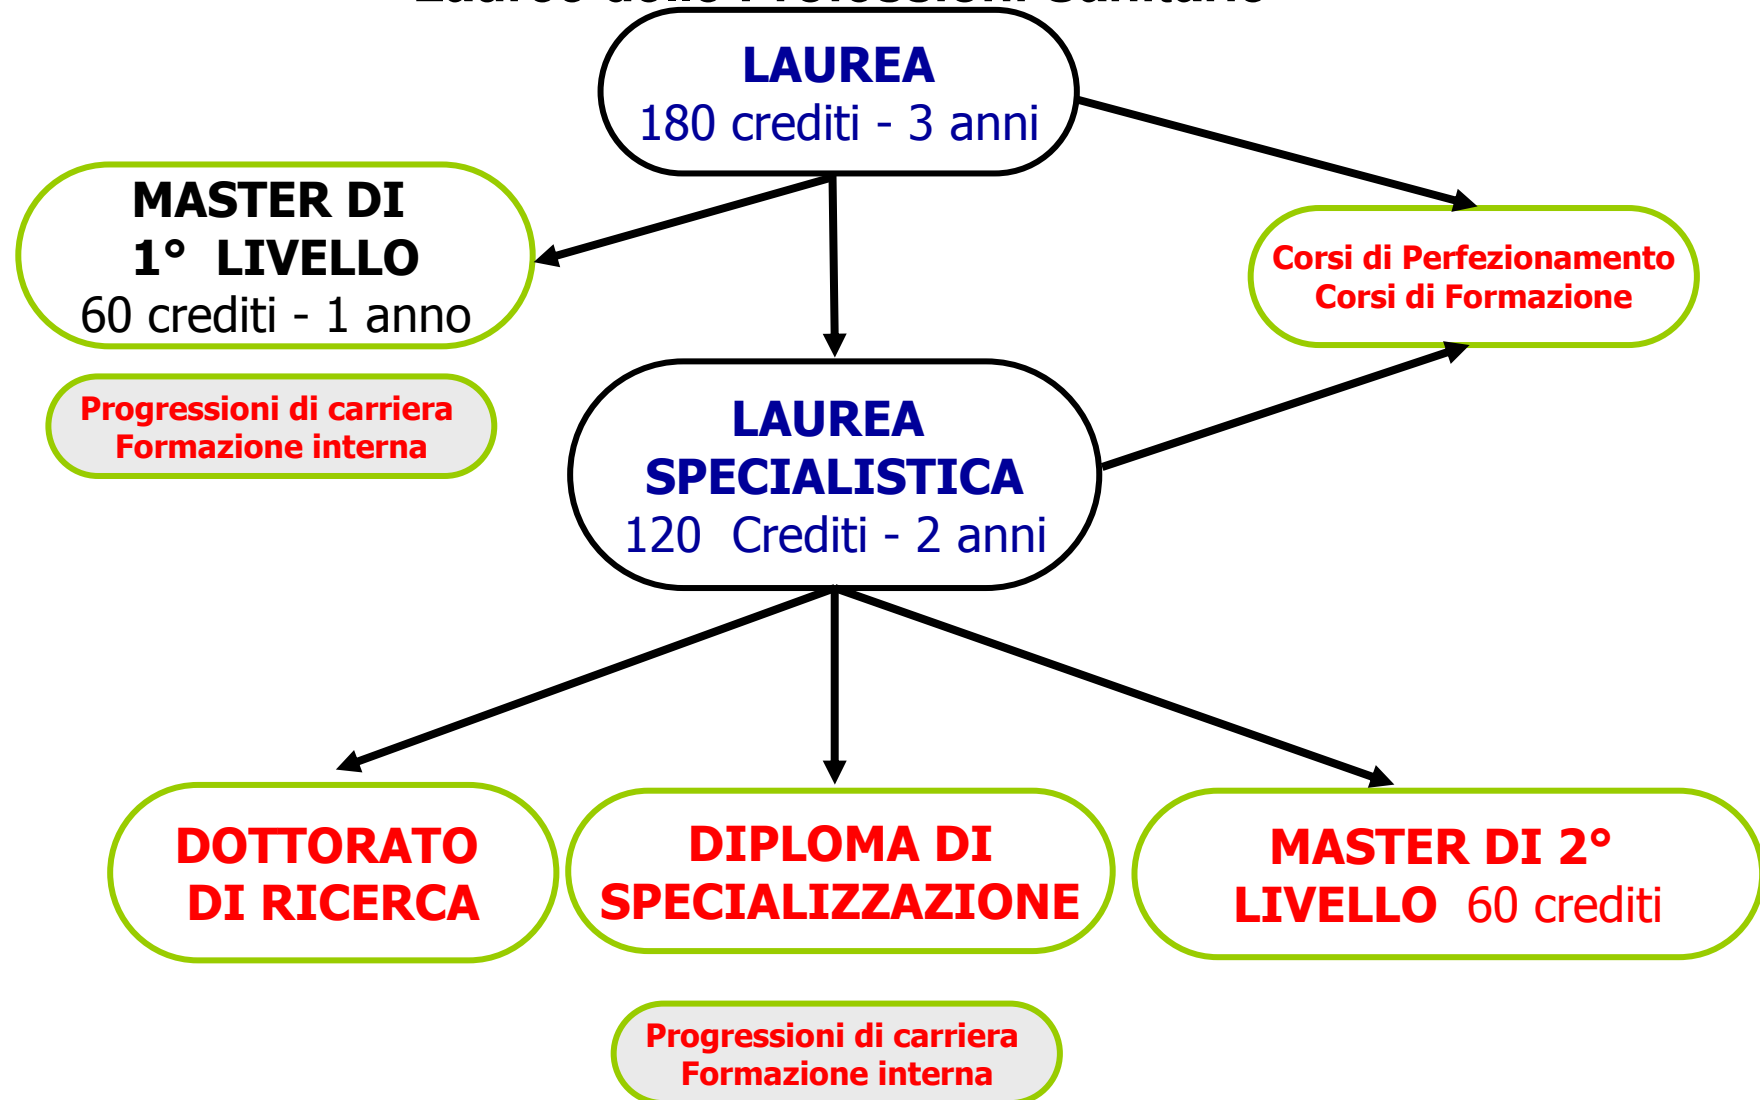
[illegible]

LAUREA
180 crediti - 3 anni

MASTER DI
1° LIVELLO
60 crediti - 1 anno

Corsi di Perfezionamento
Corsi di Formazione

Progressioni di carriera
Formazione interna

LAUREA
SPECIALISTICA
120 Crediti - 2 anni

DOTTORATO
DI RICERCA

DIPLOMA DI
SPECIALIZZAZIONE

MASTER DI 2°
LIVELLO 60 crediti

Progressioni di carriera
Formazione interna